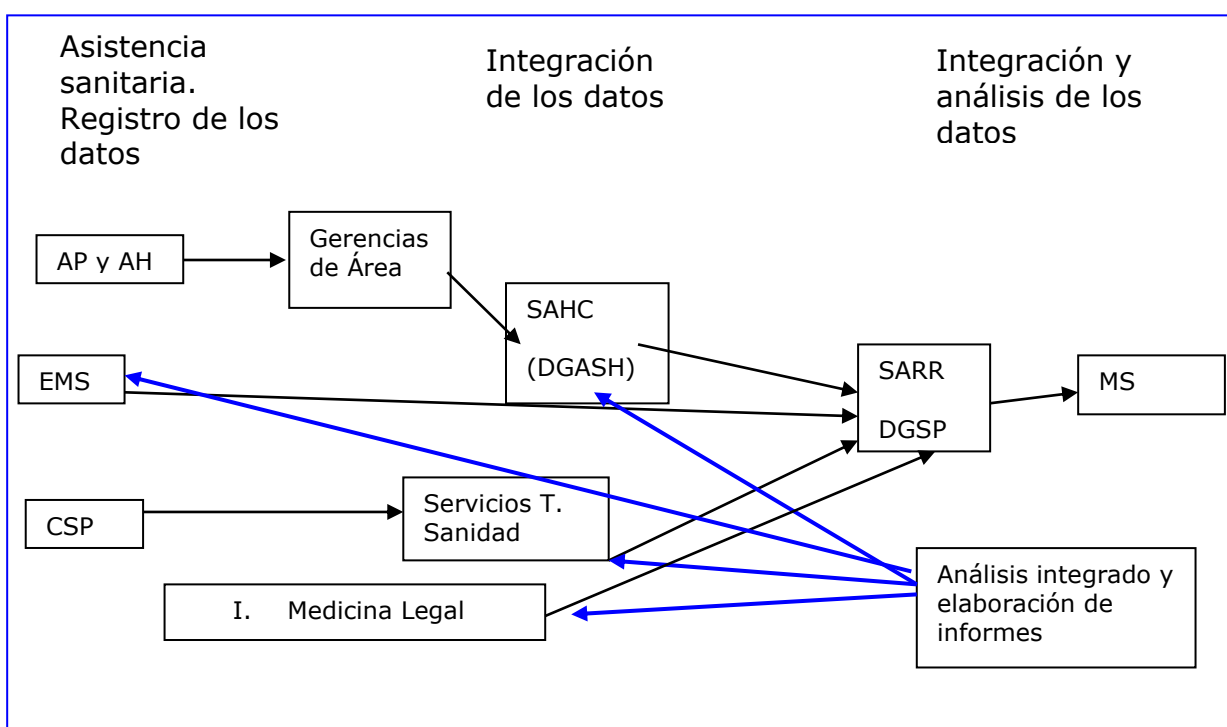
Asistencia sanitaria. Registro de los datos

Integración de los datos

Integración y análisis de los datos

AP y AH

Gerencias de Área

SAHC

(DGASH)

EMS

SARR

DGSP

MS

CSP

Servicios T. Sanidad

I. Medicina Legal

Análisis integrado y elaboración de informes